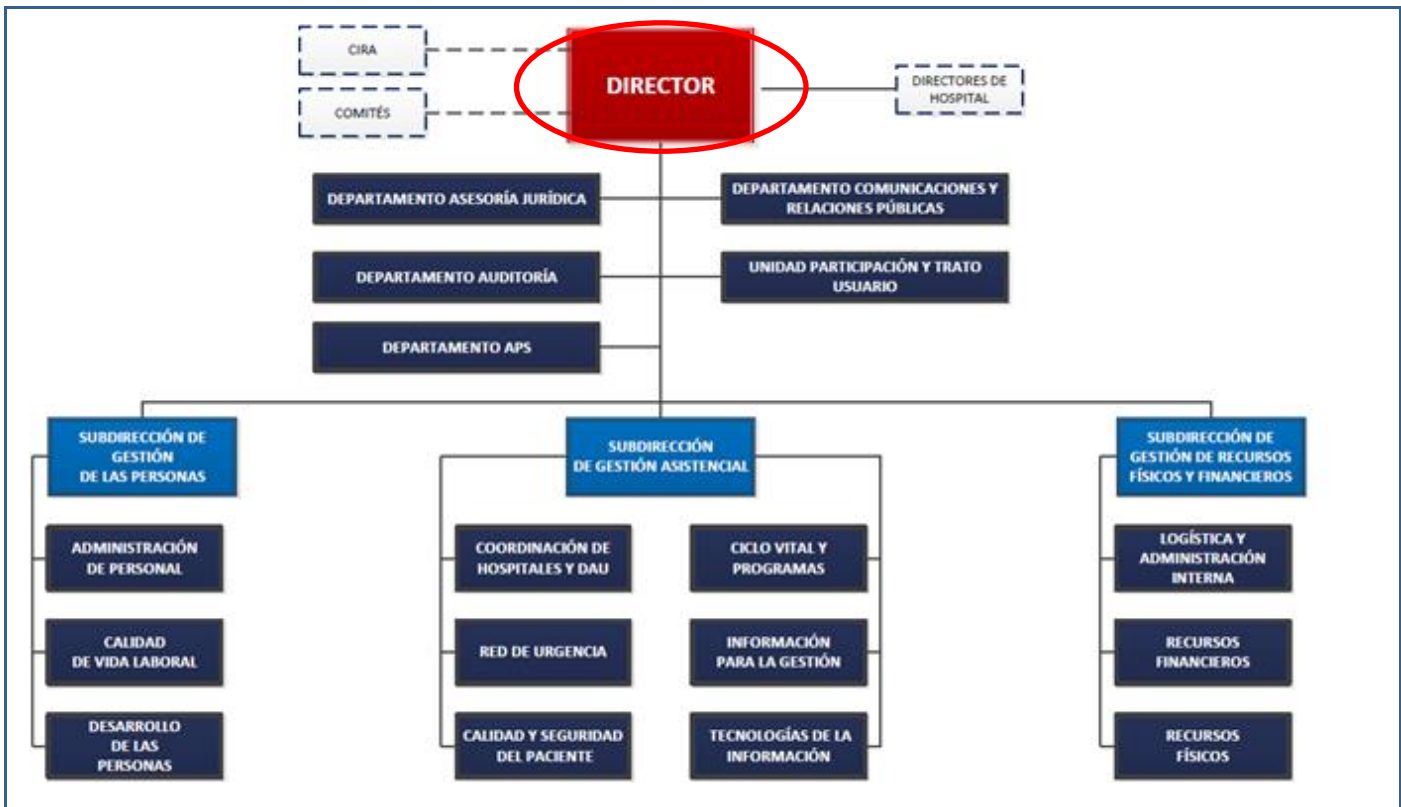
CIRA

COMITÉS

DIRECTOR

DIRECTORES DE HOSPITAL

DEPARTAMENTO ASESORÍA JURÍDICA

DEPARTAMENTO COMUNICACIONES Y RELACIONES PÚBLICAS

DEPARTAMENTO AUDITORÍA

UNIDAD PARTICIPACIÓN Y TRATO USUARIO

DEPARTAMENTO APS

SUBDIRECCIÓN DE GESTIÓN DE LAS PERSONAS

ADMINISTRACIÓN DE PERSONAL

CALIDAD DE VIDA LABORAL

DESARROLLO DE LAS PERSONAS

SUBDIRECCIÓN DE GESTIÓN ASISTENCIAL

COORDINACIÓN DE HOSPITALES Y DAU

RED DE URGENCIA

CALIDAD Y SEGURIDAD DEL PACIENTE

CICLO VITAL Y PROGRAMAS

INFORMACIÓN PARA LA GESTIÓN

TECNOLOGÍAS DE LA INFORMACIÓN

SUBDIRECCIÓN DE GESTIÓN DE RECURSOS FÍSICOS Y FINANCIEROS

LOGÍSTICA Y ADMINISTRACIÓN INTERNA

RECURSOS FINANCIEROS

RECURSOS FÍSICOS